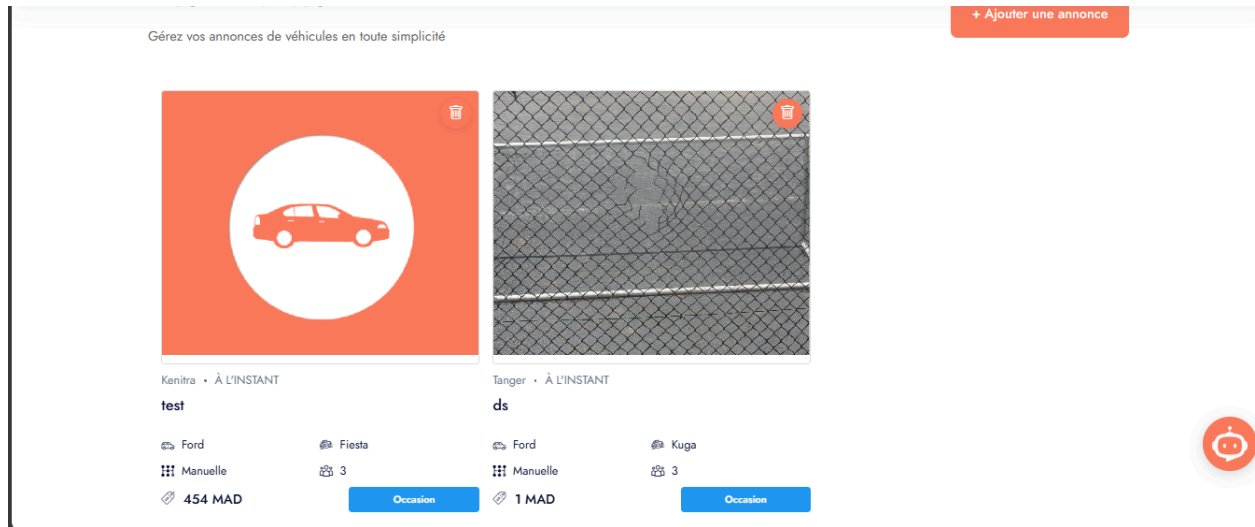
Gérez vos annonces de véhicules en toute simplicité

+ Ajouter une annonce

Kenitra • À L'INSTANT

test

Ford

Fiesta

Manuelle

3

454 MAD

Occasion

Tanger • À L'INSTANT

ds

Ford

Kuga

Manuelle

3

1 MAD

Occasion